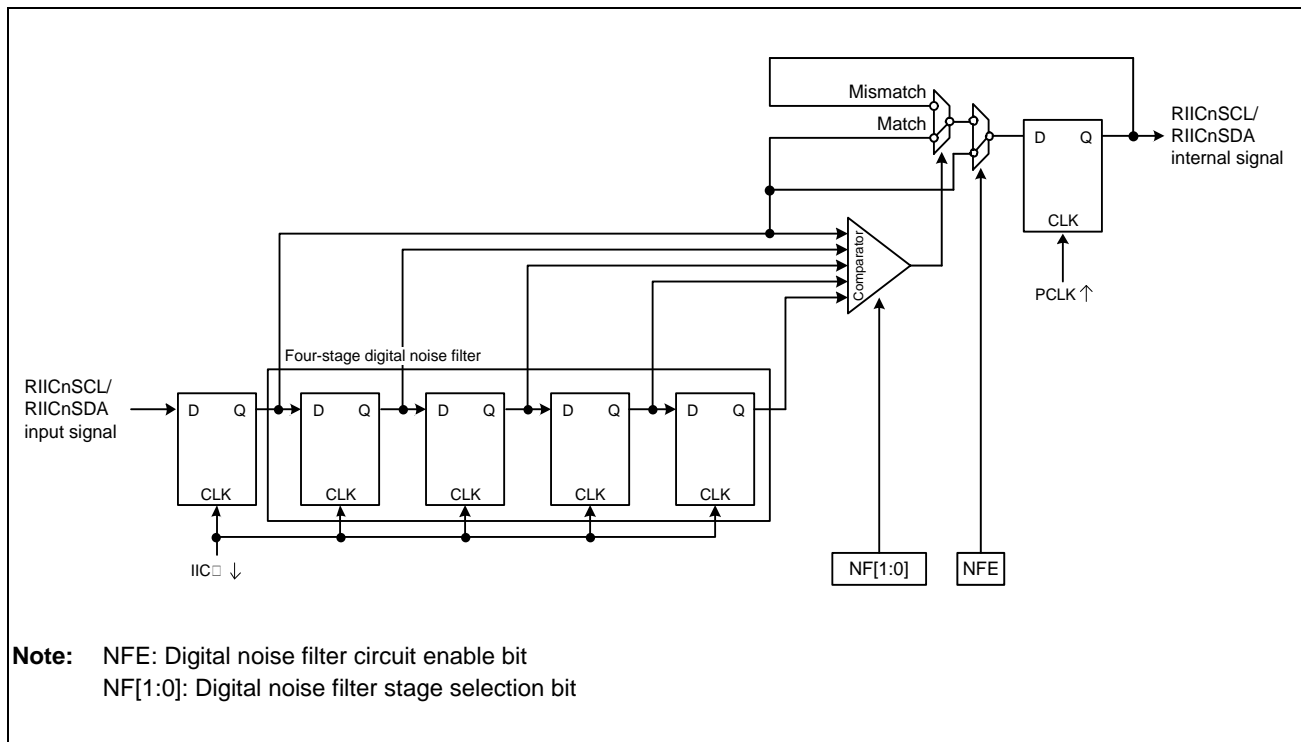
Mismatch
Match
RIICnSCL/
RIICnSDA
internal signal
D Q
CLK
PCLK ↑
Comparator
Four-stage digital noise filter
RIICnSCL/
RIICnSDA
input signal
D Q
CLK
D Q
CLK
D Q
CLK
D Q
CLK
D Q
CLK
IIC□ ↓
NF[1:0]
NFE

Note: NFE: Digital noise filter circuit enable bit
NF[1:0]: Digital noise filter stage selection bit